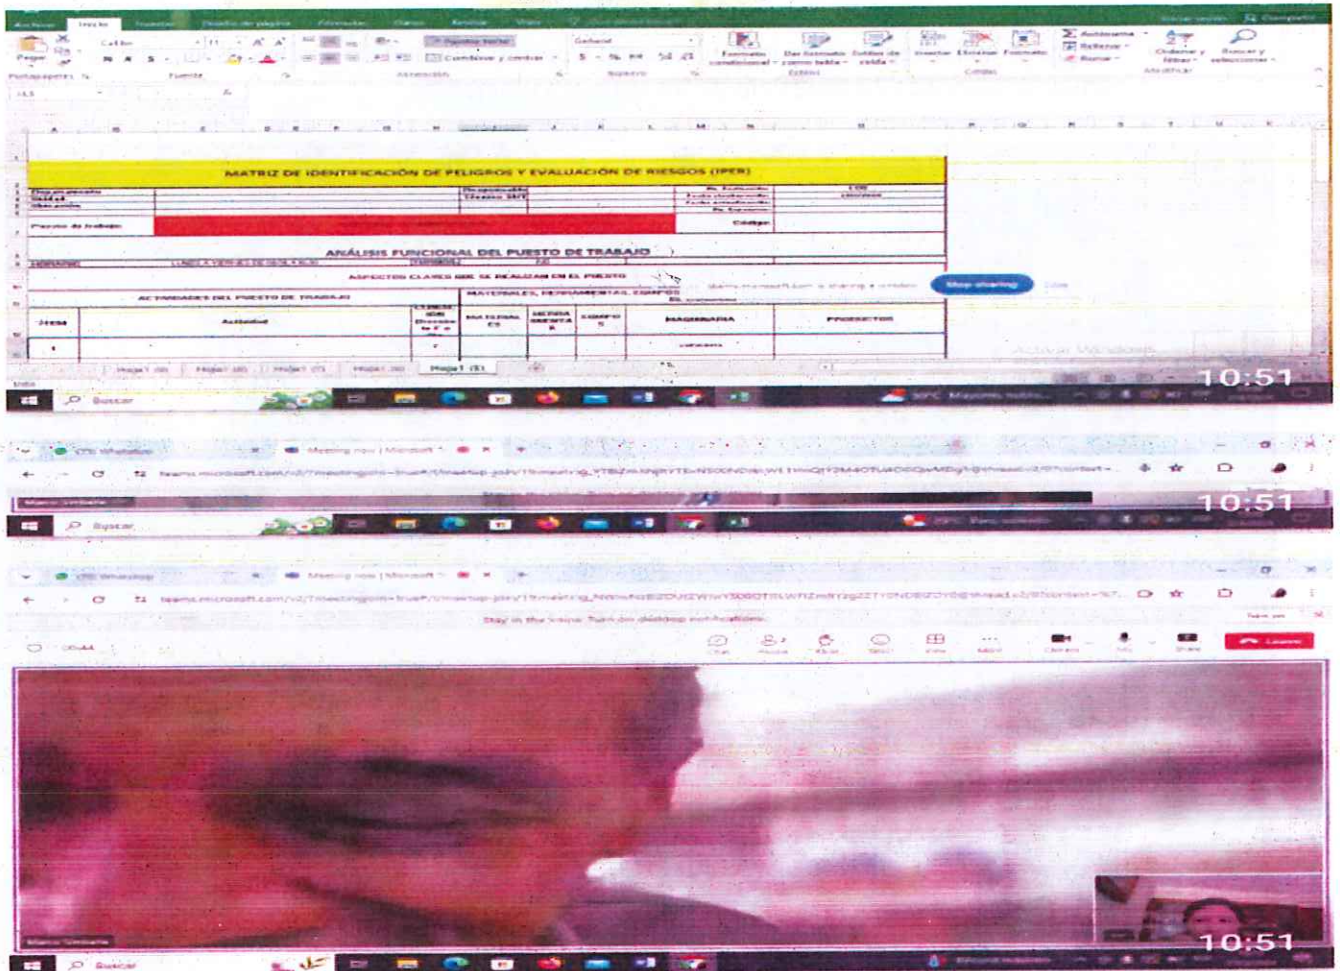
Archivo Inicio Insertar Diseño de página Fórmulas Datos Revisar Vista

Pegar Portapapeles Fuente Alineación Número Estilos Celdas Modificar

Calibri General Ajustar texto Combinar y centrar Formato condicional Dar formato como tabla Estilos de celda Insertar Eliminar Formato Autosuma Rellenar Borrar Ordenar y filtrar Buscar y seleccionar

MATRIZ DE IDENTIFICACIÓN DE PELIGROS Y EVALUACIÓN DE RIESGOS (IPER)

Departamento
Unidad
Ubicación
Puesto de trabajo
Código

ANÁLISIS FUNCIONAL DEL PUESTO DE TRABAJO

HORARIO
ASPECTOS CLAVES QUE SE REALIZAN EN EL PUESTO
ACTIVIDADES DEL PUESTO DE TRABAJO
MATERIALES, HERRAMIENTAS, EQUIPOS

| Ítem | Actividad | | MATERIAL | | | MAQUINARIA | PROYECTOS |
|---|---|---|---|---|---|---|---|
| 1 | | | | | | | |

teams.microsoft.com is sharing a window. Stop sharing Hide

Hoja1 Hoja1 Hoja1 Hoja1 Hoja1

Activar Windows

Buscar

10:51

Meeting now | Microsoft

teams.microsoft.com

10:51

Buscar

Meeting now | Microsoft

teams.microsoft.com

Stay in the know. Turn on desktop notifications.

Chat People Raise View More Camera Mic Share Leave

10:51

Buscar